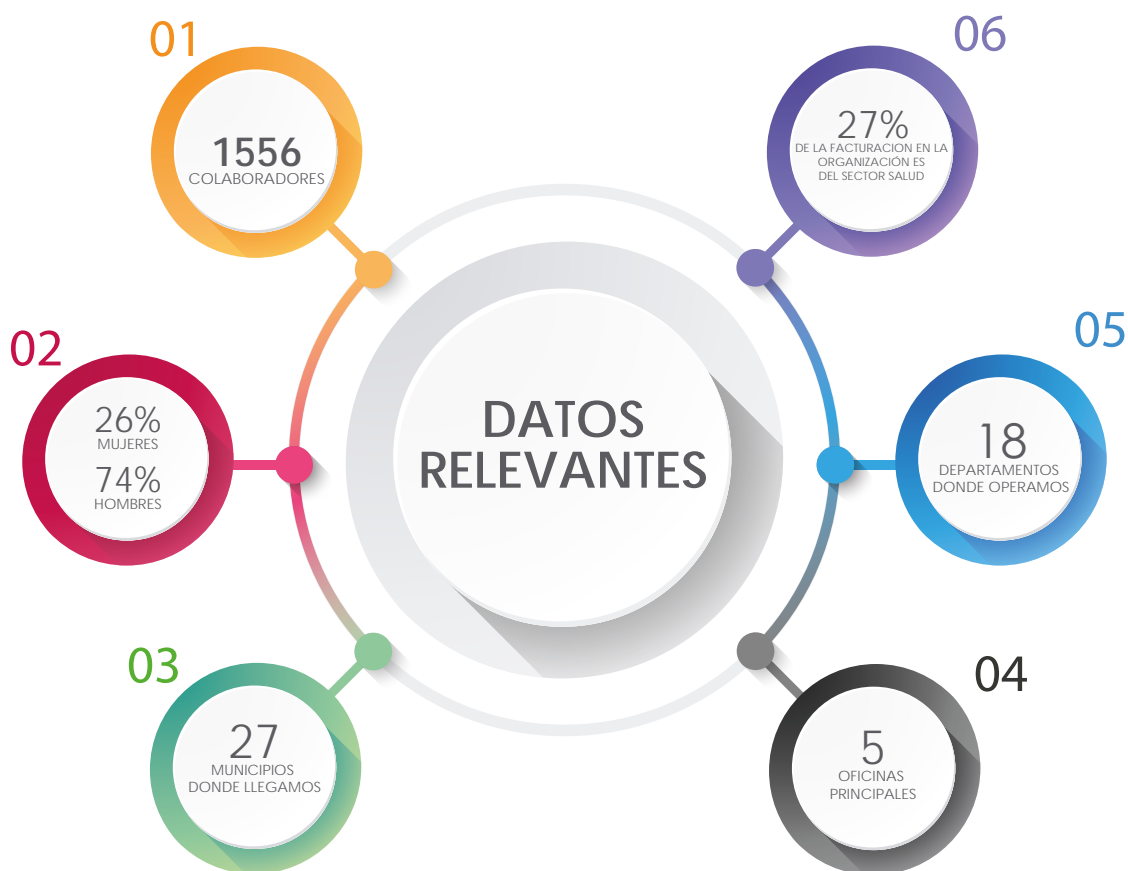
DATOS RELEVANTES

01
1556
COLABORADORES

02
26%
MUJERES
74%
HOMBRES

03
27
MUNICIPIOS
DONDE LLEGAMOS

04
5
OFICINAS
PRINCIPALES

05
18
DEPARTAMENTOS
DONDE OPERAMOS

06
27%
DE LA FACTURACION EN LA ORGANIZACIÓN ES DEL SECTOR SALUD